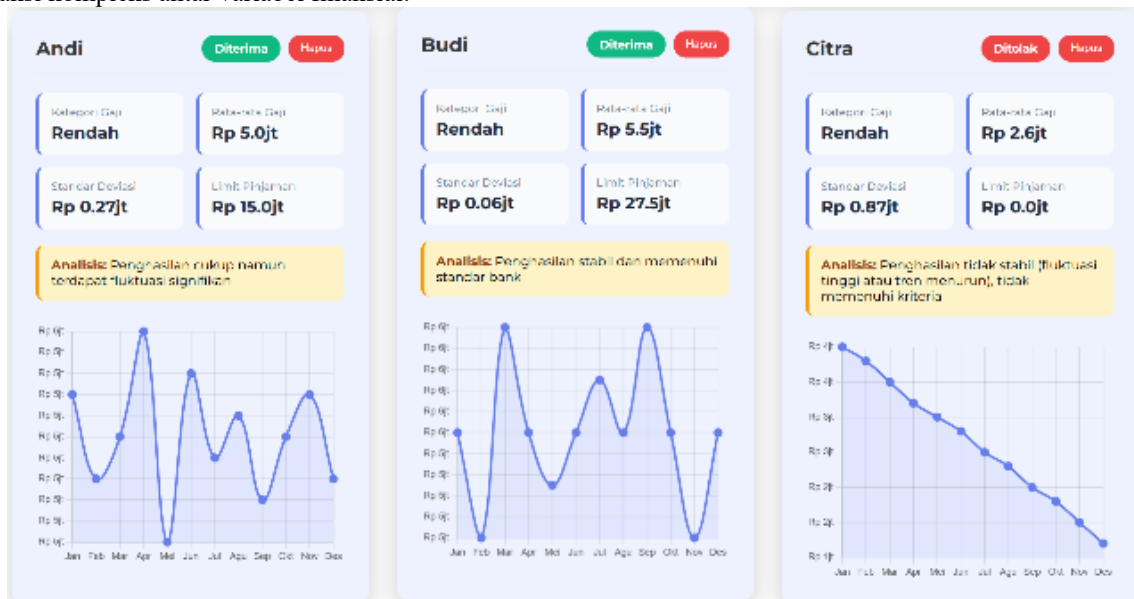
Andi

Diterima Hapus

Kategori Gaji
Rendah

Rata-rata Gaji
Rp 5.0jt

Standar Deviasi
Rp 0.27jt

Limit Pinjaman
Rp 15.0jt

Analisis: Penghasilan cukup namun terdapat fluktuasi signifikan

Jan Feb Mar Apr Mei Jun Jul Agu Sep Okt Nov Des

Budi

Diterima Hapus

Kategori Gaji
Rendah

Rata-rata Gaji
Rp 5.5jt

Standar Deviasi
Rp 0.06jt

Limit Pinjaman
Rp 27.5jt

Analisis: Penghasilan stabil dan memenuhi standar bank

Jan Feb Mar Apr Mei Jun Jul Agu Sep Okt Nov Des

Citra

Ditolak Hapus

Kategori Gaji
Rendah

Rata-rata Gaji
Rp 2.6jt

Standar Deviasi
Rp 0.87jt

Limit Pinjaman
Rp 0.0jt

Analisis: Penghasilan tidak stabil (fluktuasi tinggi atau tren menurun), tidak memenuhi kriteria

Jan Feb Mar Apr Mei Jun Jul Agu Sep Okt Nov Des